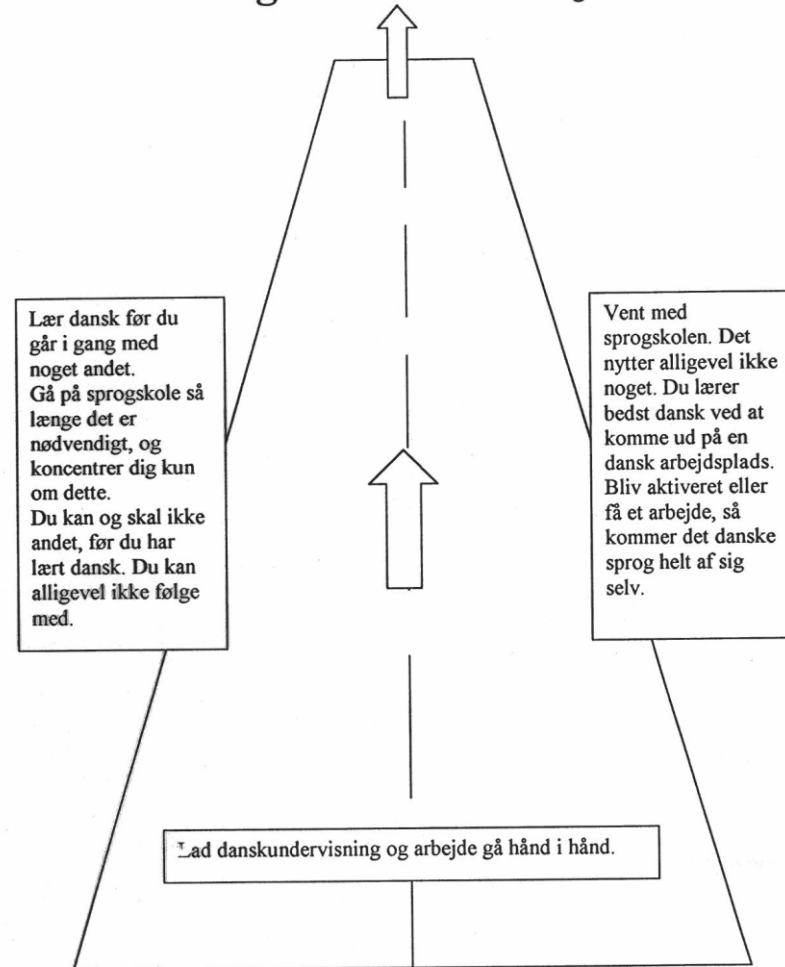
Lær dansk før du går i gang med noget andet.
Gå på sprogskole så længe det er nødvendigt, og koncentrer dig kun om dette.
Du kan og skal ikke andet, før du har lært dansk. Du kan alligevel ikke følge med.

Vent med sprogskolen. Det nytter alligevel ikke noget. Du lærer bedst dansk ved at komme ud på en dansk arbejdsplads. Bliv aktiveret eller få et arbejde, så kommer det danske sprog helt af sig selv.

Lad danskundervisning og arbejde gå hånd i hånd.